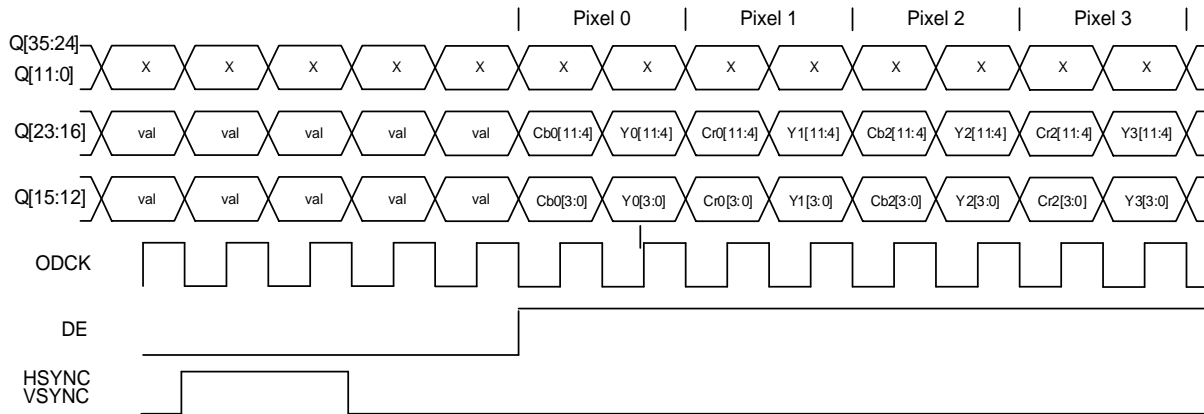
Pixel 0 | Pixel 1 | Pixel 2 | Pixel 3

Q[35:24]
Q[11:0]
X X X X X X X X X X X X X

Q[23:16]
val val val val val Cb0[11:4] Y0[11:4] Cr0[11:4] Y1[11:4] Cb2[11:4] Y2[11:4] Cr2[11:4] Y3[11:4]

Q[15:12]
val val val val val Cb0[3:0] Y0[3:0] Cr0[3:0] Y1[3:0] Cb2[3:0] Y2[3:0] Cr2[3:0] Y3[3:0]

ODCK

DE

HSYNC
VSYNC